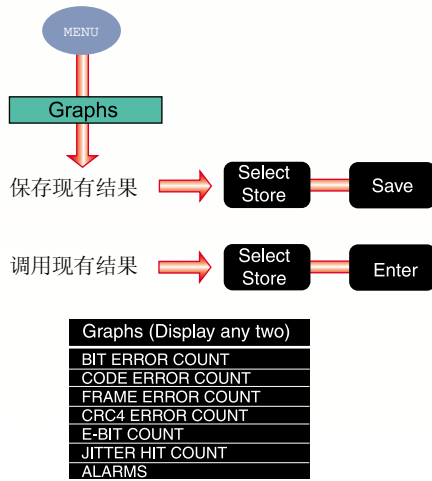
MENU

Graphs

保存现有结果

Select Store

Save

调用现有结果

Select Store

Enter

Graphs (Display any two)

BIT ERROR COUNT

CODE ERROR COUNT

FRAME ERROR COUNT

CRC4 ERROR COUNT

E-BIT COUNT

JITTER HIT COUNT

ALARMS